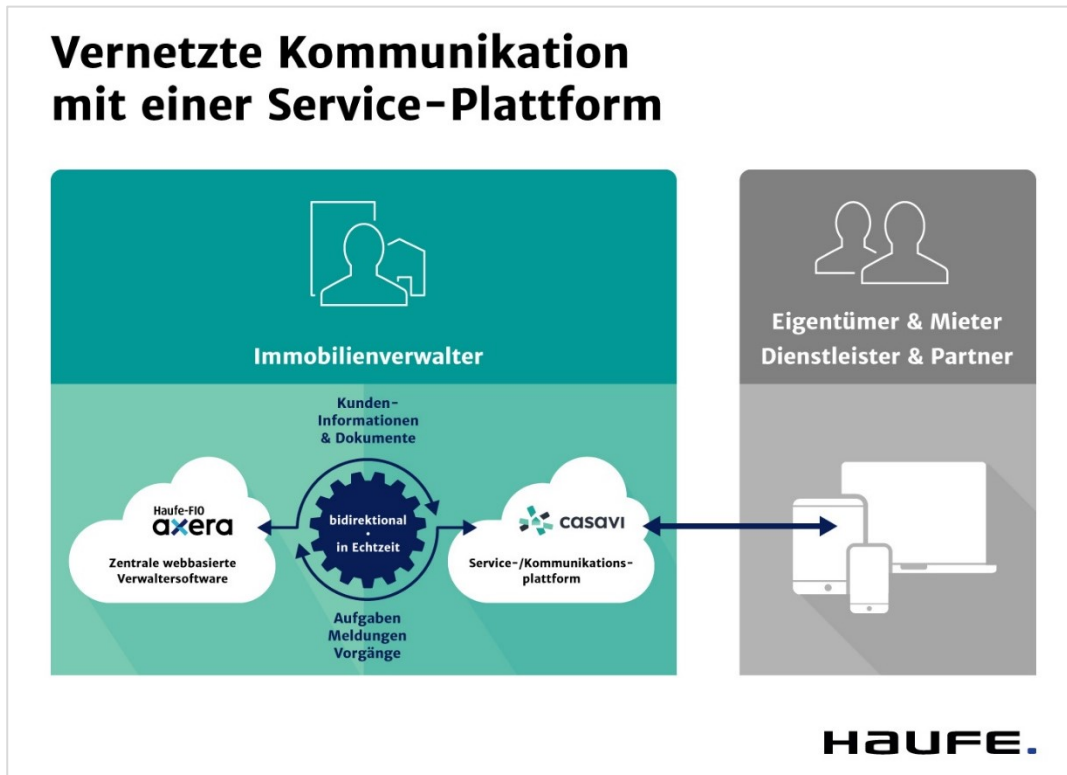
Vernetzte Kommunikation mit einer Service-Plattform

Immobilienverwalter

Eigentümer & Mieter
Dienstleister & Partner

Kunden-Informationen & Dokumente

Haufe-FIO
axera
Zentrale webbasierte Verwaltersoftware

bidirektional
•
in Echtzeit

casavi
Service-/Kommunikationsplattform

Aufgaben
Meldungen
Vorgänge

HAUFE.